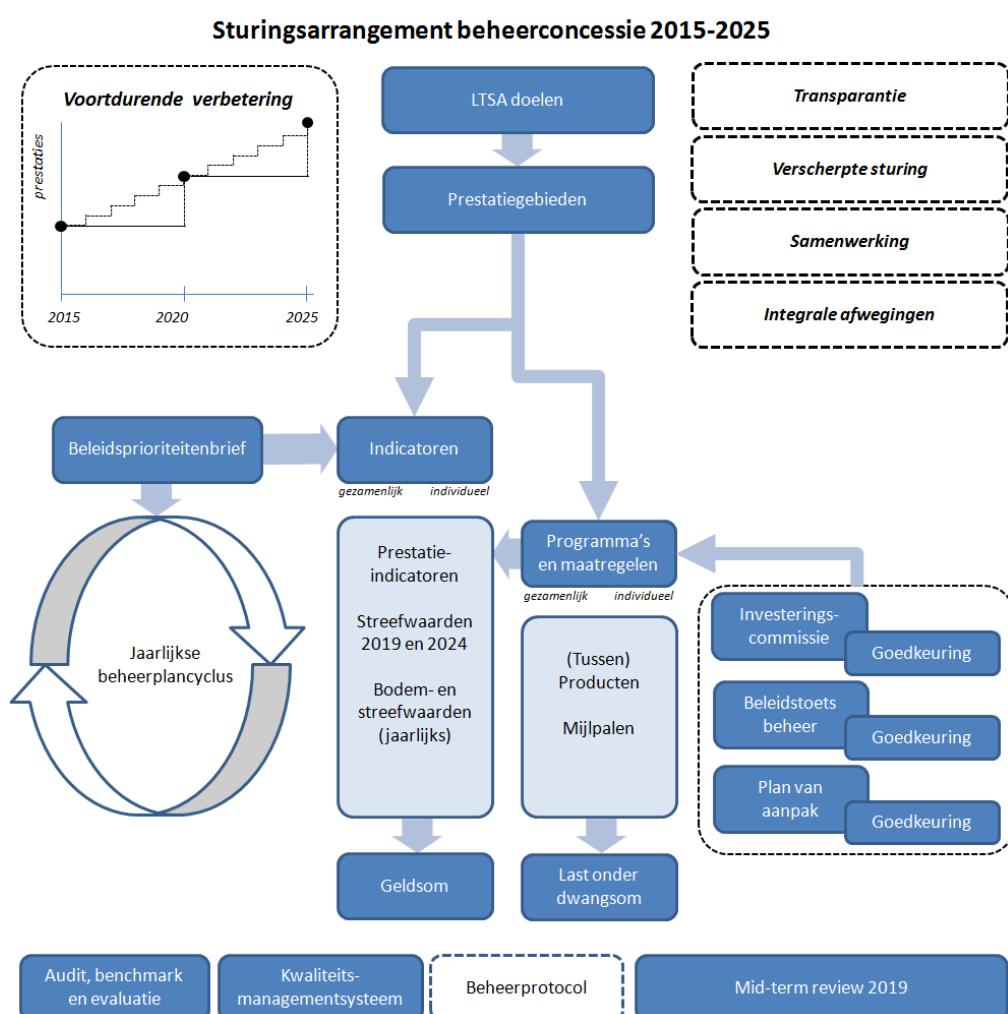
Sturingsarrangement beheerconcessie 2015-2025

Voortdurende verbetering

prestaties

2015

2020

2025

LTSA doelen

Prestatiegebieden

Transparantie

Verscherpte sturing

Samenwerking

Integrale afwegingen

Beleidsprioriteitenbrief

Indicatoren

gezamenlijk individueel

Jaarlijkse beheerplancyclus

Prestatieindicatoren

Streefwaarden 2019 en 2024

Bodem- en streefwaarden (jaarlijks)

Programma's en maatregelen

gezamenlijk individueel

(Tussen) Producten

Mijlpalen

Investeringscommissie

Goedkeuring

Beleidstoets beheer

Goedkeuring

Plan van aanpak

Goedkeuring

Geldsom

Last onder dwangsom

Audit, benchmark en evaluatie

Kwaliteitsmanagementsysteem

Beheerprotocol

Mid-term review 2019